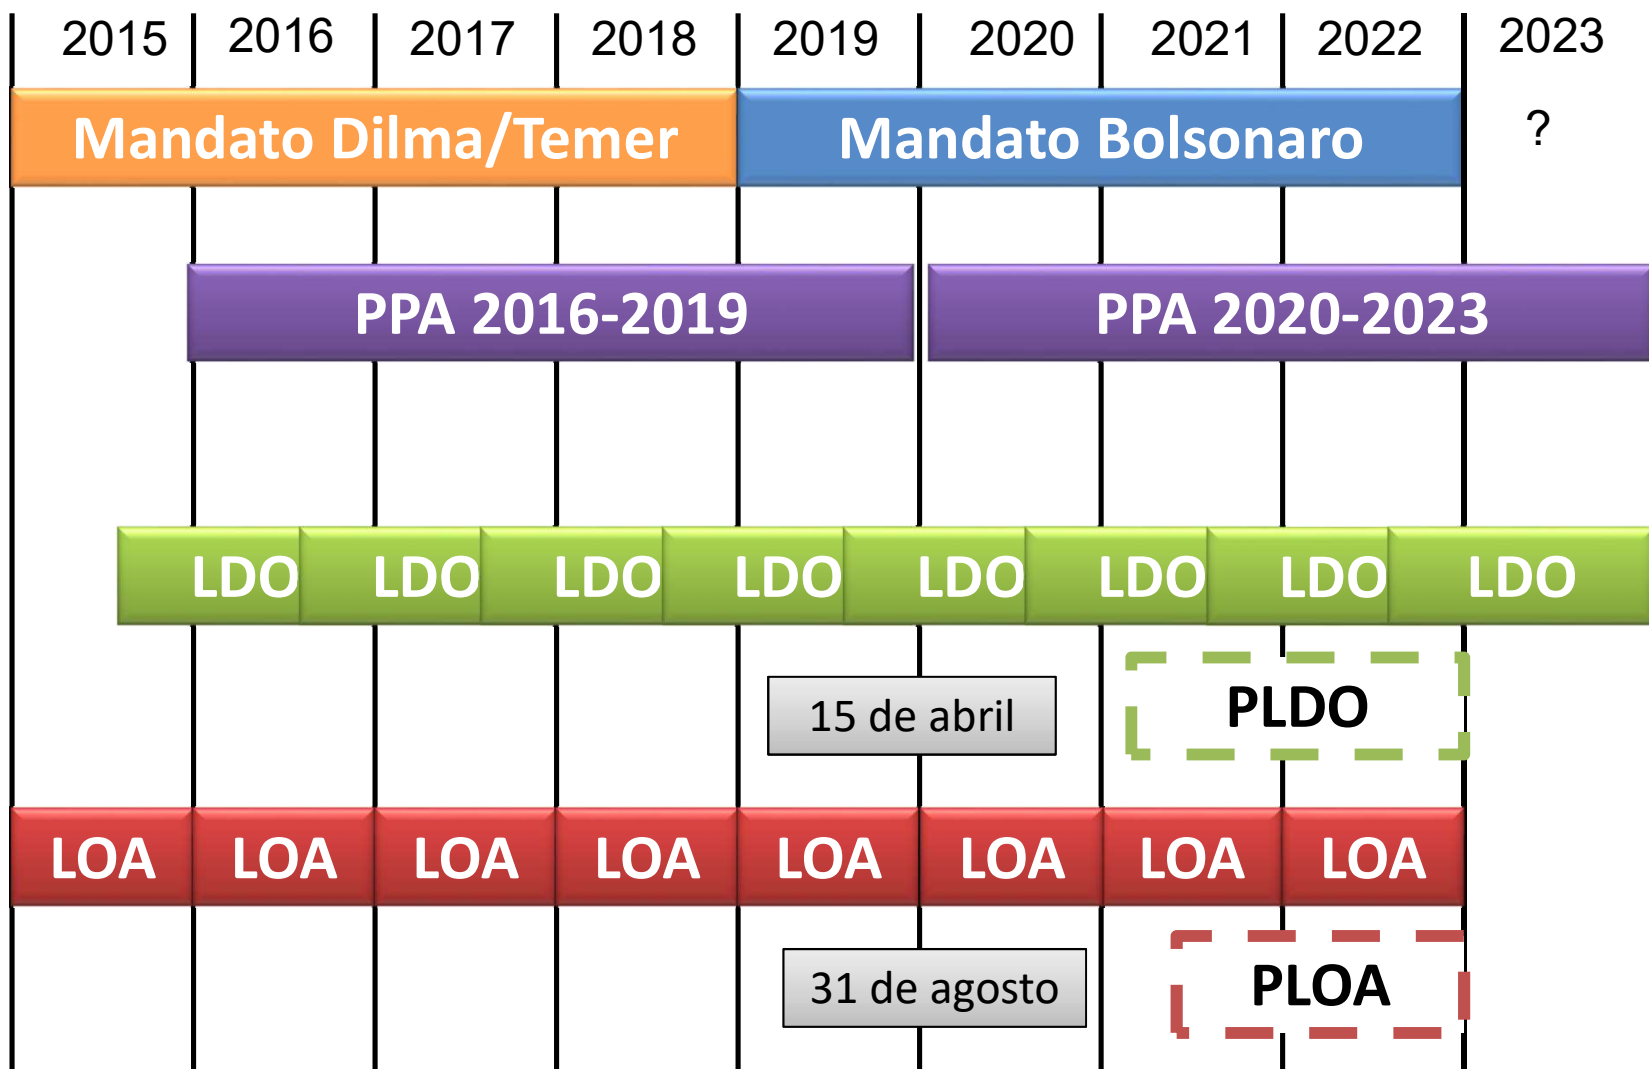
| 2015 | 2016 | 2017 | 2018 | 2019 | 2020 | 2021 | 2022 | 2023 |
|---|---|---|---|---|---|---|---|---|

Mandato Dilma/Temer

Mandato Bolsonaro

?

PPA 2016-2019

PPA 2020-2023

LDO LDO LDO LDO LDO LDO LDO LDO

15 de abril

PLDO

LOA LOA LOA LOA LOA LOA LOA LOA

31 de agosto

PLOA